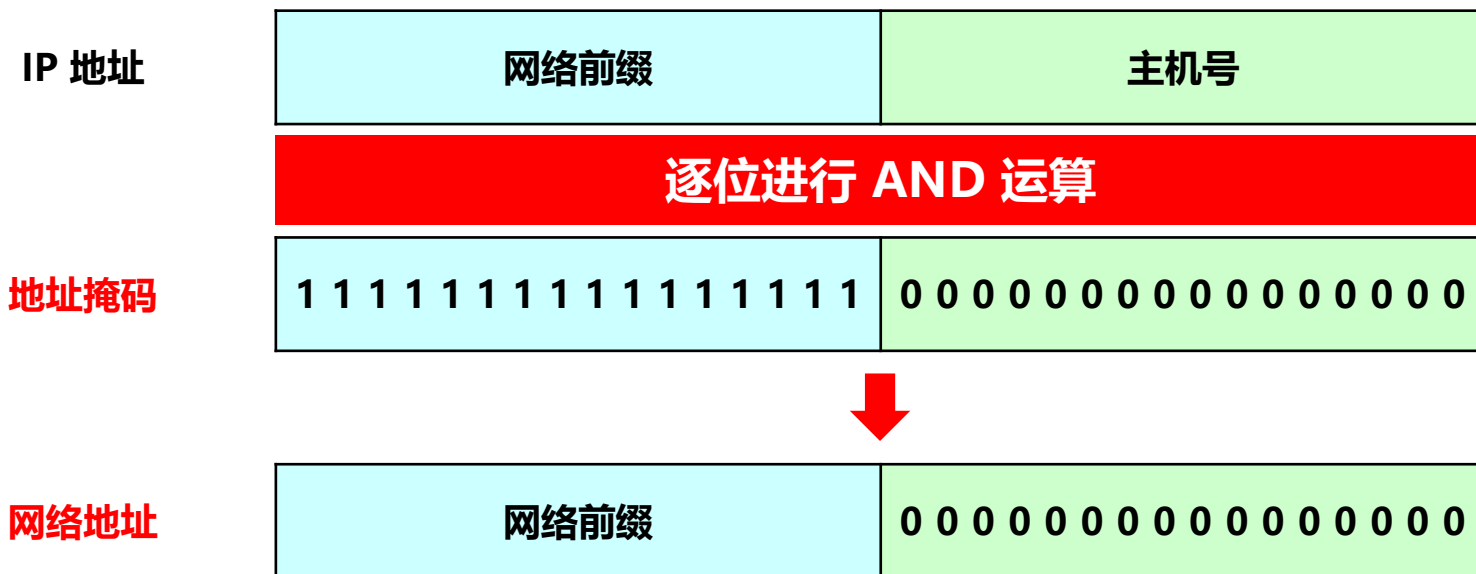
| IP 地址 | 网络前缀 | 主机号 |
|---|---|---|

逐位进行 AND 运算

| 地址掩码 | 1 1 1 1 1 1 1 1 1 1 1 1 1 1 1 1 | 0 0 0 0 0 0 0 0 0 0 0 0 0 0 0 0 |
|---|---|---|

| 网络地址 | 网络前缀 | 0 0 0 0 0 0 0 0 0 0 0 0 0 0 0 0 |
|---|---|---|